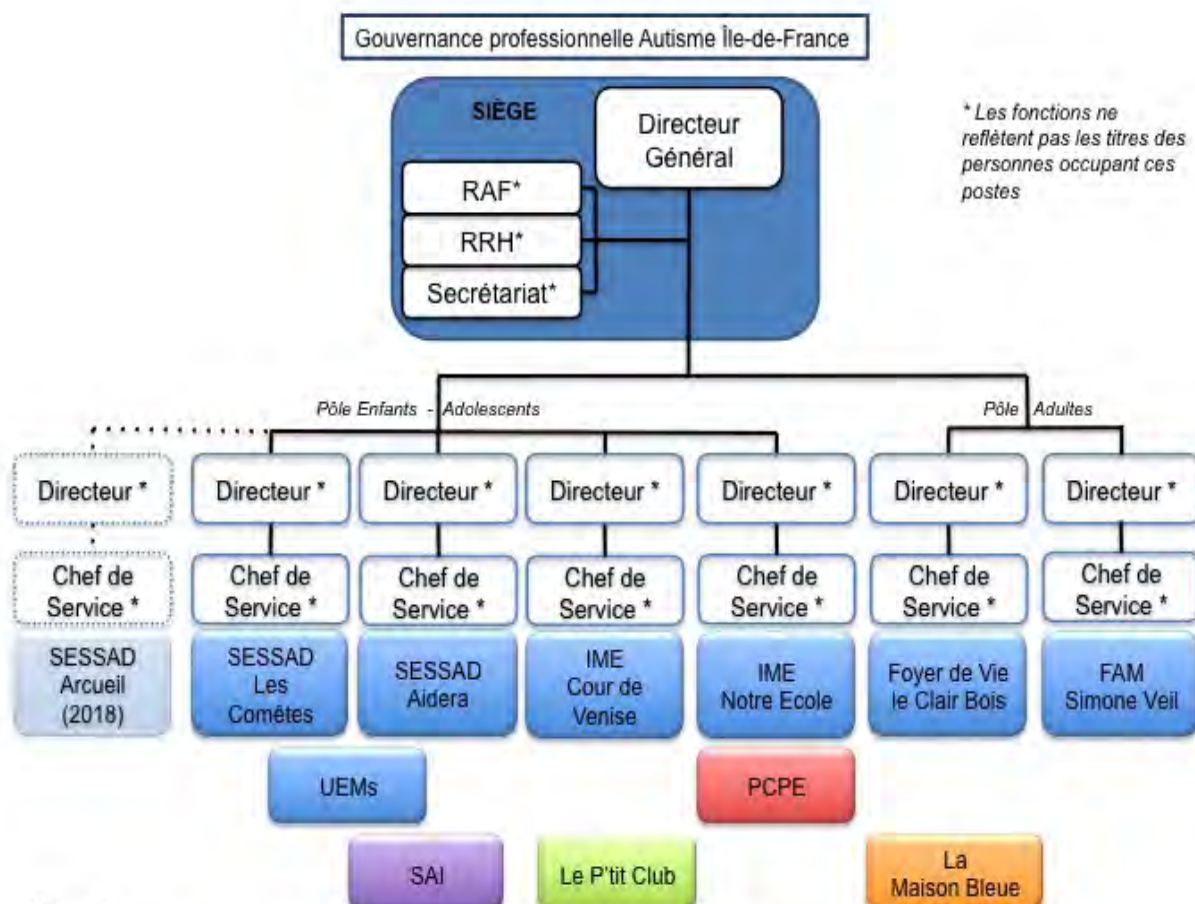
Gouvernance professionnelle Autisme Île-de-France

SIÈGE

Directeur Général

RAF*

RRH*

Secrétariat*

* Les fonctions ne reflètent pas les titres des personnes occupant ces postes

Pôle Enfants - Adolescents

Pôle Adultes

Directeur *

Chef de Service *

SESSAD Arcueil (2018)

Directeur *

Chef de Service *

SESSAD Les Comètes

Directeur *

Chef de Service *

SESSAD Aidera

Directeur *

Chef de Service *

IME Cour de Venise

Directeur *

Chef de Service *

IME Notre Ecole

Directeur *

Chef de Service *

Foyer de Vie le Clair Bois

Directeur *

Chef de Service *

FAM Simone Veil

UEMs

PCPE

SAI

Le P'tit Club

La Maison Bleue